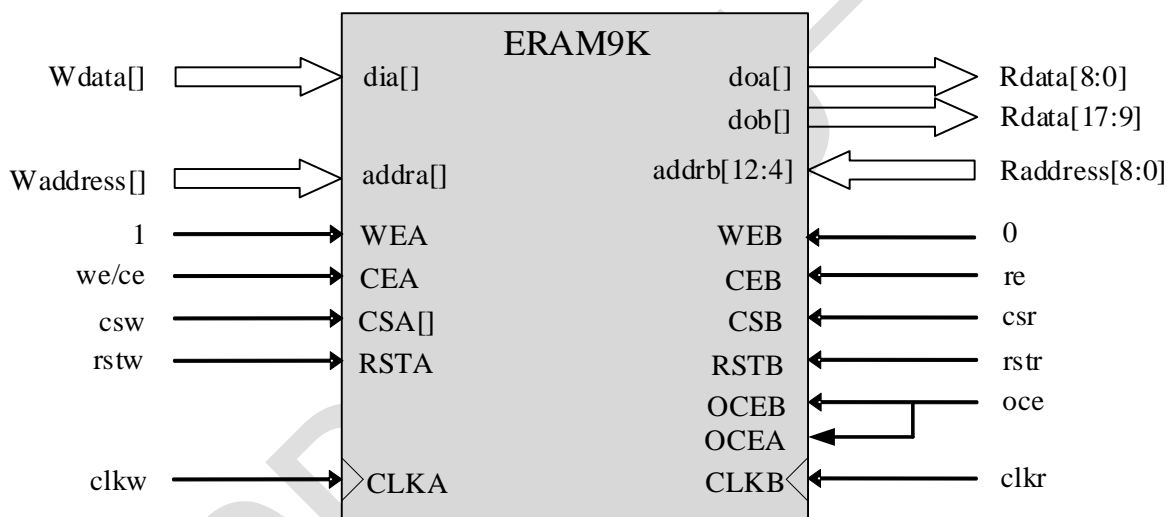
ERAM9K

Wdata[]
dia[]
doa[]
Rdata[8:0]
dob[]
Rdata[17:9]
Waddress[]
addra[]
addrb[12:4]
Raddress[8:0]
1
WEA
WEB
0
we/ce
CEA
CEB
re
csw
CSA[]
CSB
csr
rstw
RSTA
RSTB
rstr
OCEB
oce
OCEA
clkw
CLKA
CLKB
clkr